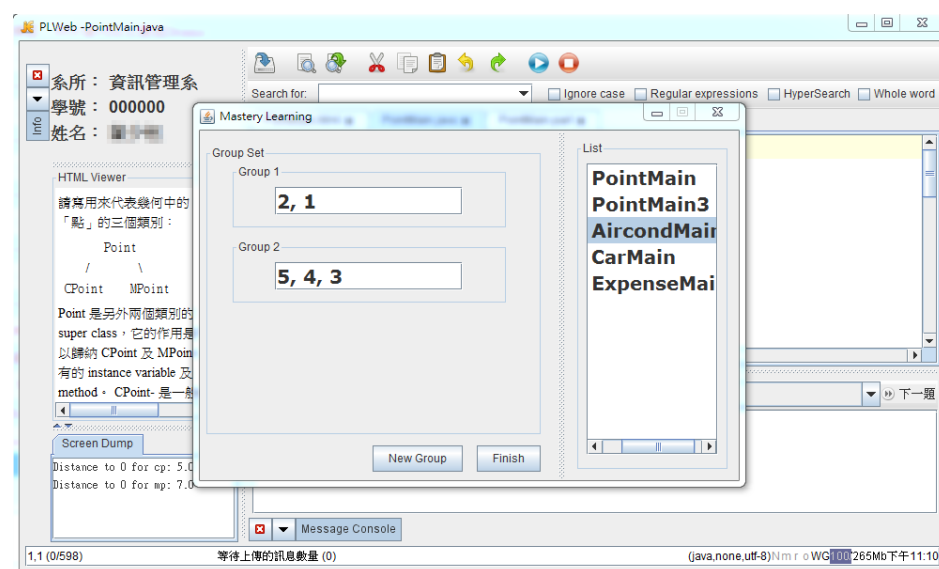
PLWeb -PointMain.java

系所： 資訊管理系
學號： 000000
姓名： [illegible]

Info

Search for:
Ignore case
Regular expressions
HyperSearch
Whole word

HTML Viewer
請寫用來代表幾何中的「點」的三個類別：

Point
/ \
CPoint MPoint

Point 是另外兩個類別的 super class，它的作用是以歸納 CPoint 及 MPoint 有的 instance variable 及 method。 CPoint- 是一般

Screen Dump
Distance to 0 for cp: 5.0
Distance to 0 for mp: 7.0

Mastery Learning

Group Set
Group 1
2, 1
Group 2
5, 4, 3

New Group
Finish

List
PointMain
PointMain3
AircondMai
CarMain
ExpenseMai

下一題

Message Console

1,1 (0/598)
等待上傳的訊息數量 (0)
(java,none,utf-8) N m r o WG 100 265Mb 下午11:10